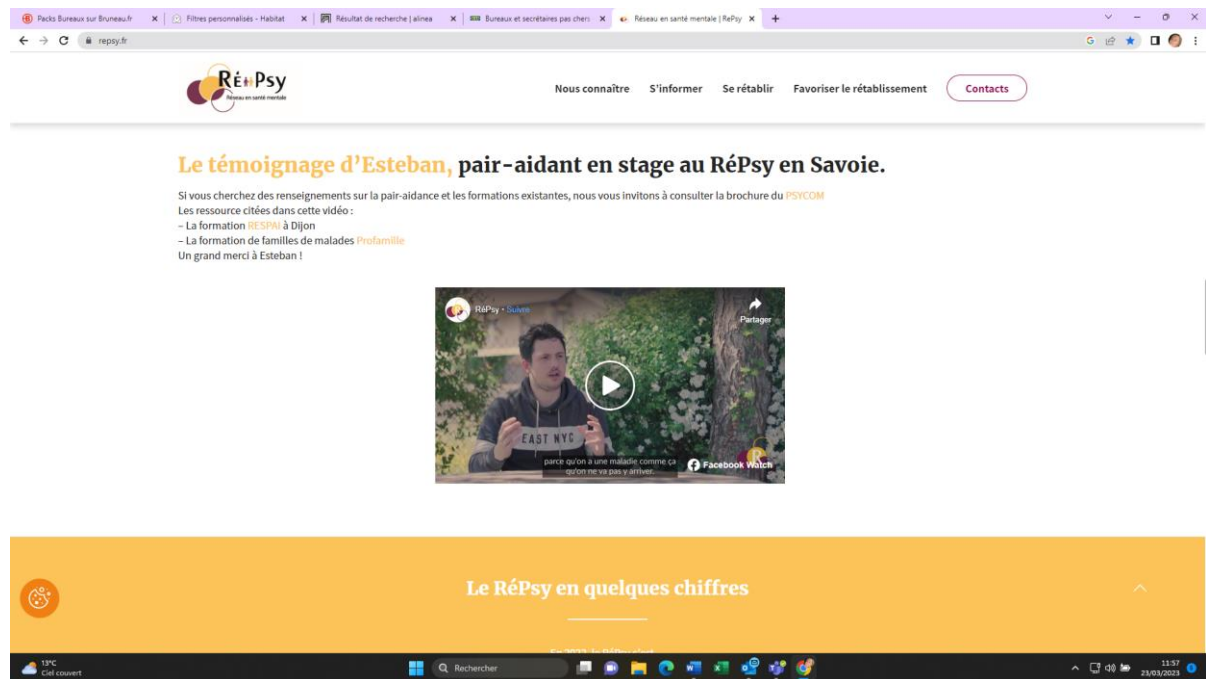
Packs Bureaux sur Bruneau.fr × Filtres personnalisés - Habitat × Résultat de recherche | alinea × Bureaux et secrétaires pas chers × Réseau en santé mentale | RePsy × +

repsy.fr

RéPsy
Réseau en santé mentale

Nous connaître S'informer Se rétablir Favoriser le rétablissement Contacts

Le témoignage d'Esteban, pair-aidant en stage au RéPsy en Savoie.

Si vous cherchez des renseignements sur la pair-aidance et les formations existantes, nous vous invitons à consulter la brochure du PSYCOM
Les ressource citées dans cette vidéo :
– La formation RESPAI à Dijon
– La formation de familles de malades Profamille
Un grand merci à Esteban !

RéPsy · Suivre
Partager
EAST NYC
parce qu'on a une maladie comme ça qu'on ne va pas y arriver.
Facebook Watch

Le RéPsy en quelques chiffres

En 2022, le RéPsy c'est

13°C
Ciel couvert
Rechercher
11:57
23/03/2023